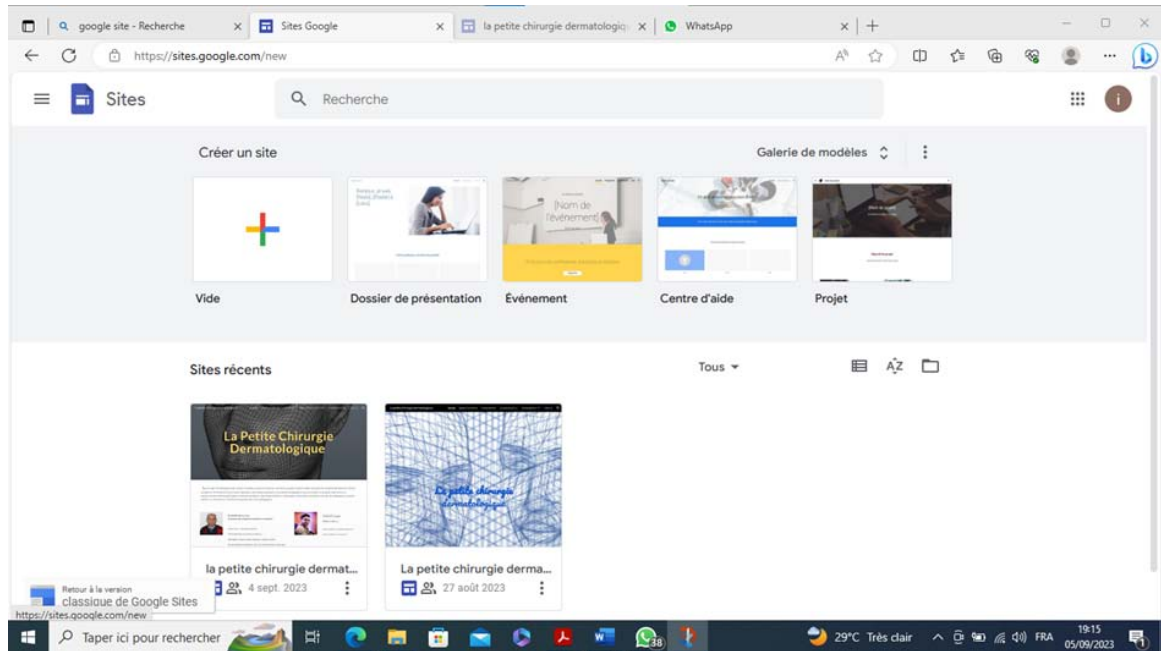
google site - Recherche | Sites Google | la petite chirurgie dermatologiq | WhatsApp

https://sites.google.com/new

Sites

Recherche

Créer un site

Galerie de modèles

Vide

Dossier de présentation

[Nom de l'événement]

Événement

Centre d'aide

Projet

Sites récents

Tous

La Petite Chirurgie Dermatologique

la petite chirurgie dermat...

4 sept. 2023

La petite chirurgie dermatologique

La petite chirurgie derma...

27 août 2023

Retour à la version classique de Google Sites

https://sites.google.com/new

Taper ici pour rechercher

38

29°C Très clair

FRA

19:15
05/09/2023